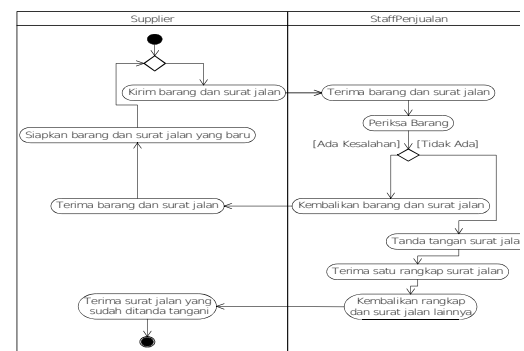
Supplier

StaffPenjualan

Kirim barang dan surat jalan

Terima barang dan surat jalan

Siapkan barang dan surat jalan yang baru

Periksa Barang

[Ada Kesalahan]

[Tidak Ada]

Terima barang dan surat jalan

Kembalikan barang dan surat jalan

Tanda tangan surat jala

Terima satu rangkap surat jalan

Terima surat jalan yang sudah ditanda tangani

Kembalikan rangkap dan surat jalan lainnya